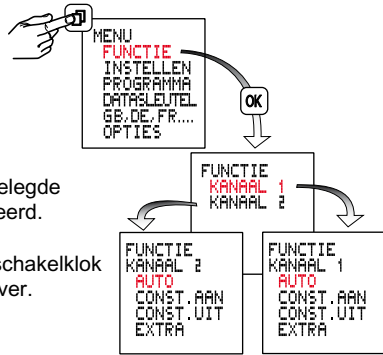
MENU
FUNCTIE
INSTELLEN
PROGRAMMA
DATASLEUTEL
GB,DE,FR....
OPTIES

OK

FUNCTIE
KANAAL 1
KANAAL 2

elegde
eerd.

schakelklok
ver.

FUNCTIE
KANAAL 2
AUTO
CONST.AAN
CONST.UIT
EXTRA

FUNCTIE
KANAAL 1
AUTO
CONST.AAN
CONST.UIT
EXTRA